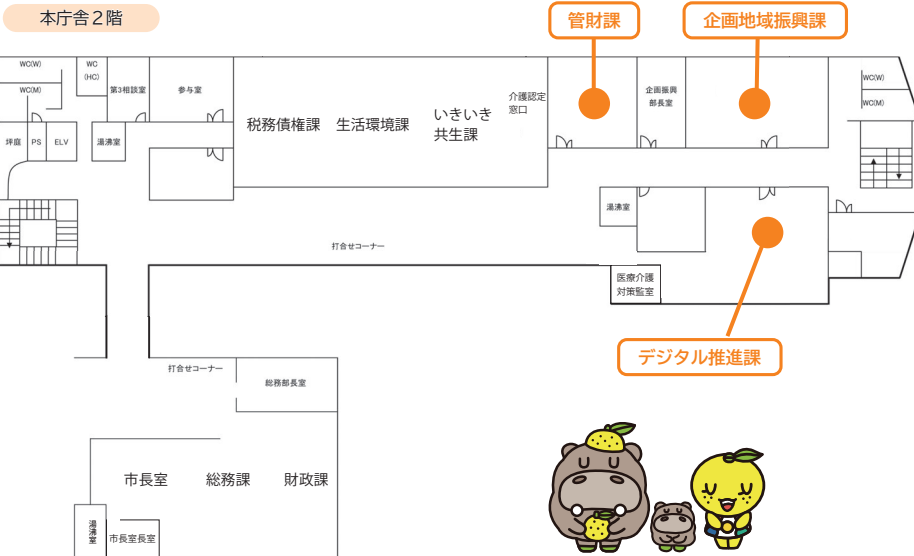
本庁舎２階

管財課

企画地域振興課

WC(W)

WC(M)

WC

(HC)

第3相談室

参与室

坪庭

PS

ELV

湯沸室

税務債権課

生活環境課

いきいき共生課

介護認定窓口

企画振興部長室

WC(W)

WC(M)

湯沸室

打合せコーナー

医療介護対策監室

デジタル推進課

打合せコーナー

総務部長室

市長室

総務課

財政課

湯沸室

市長室長室